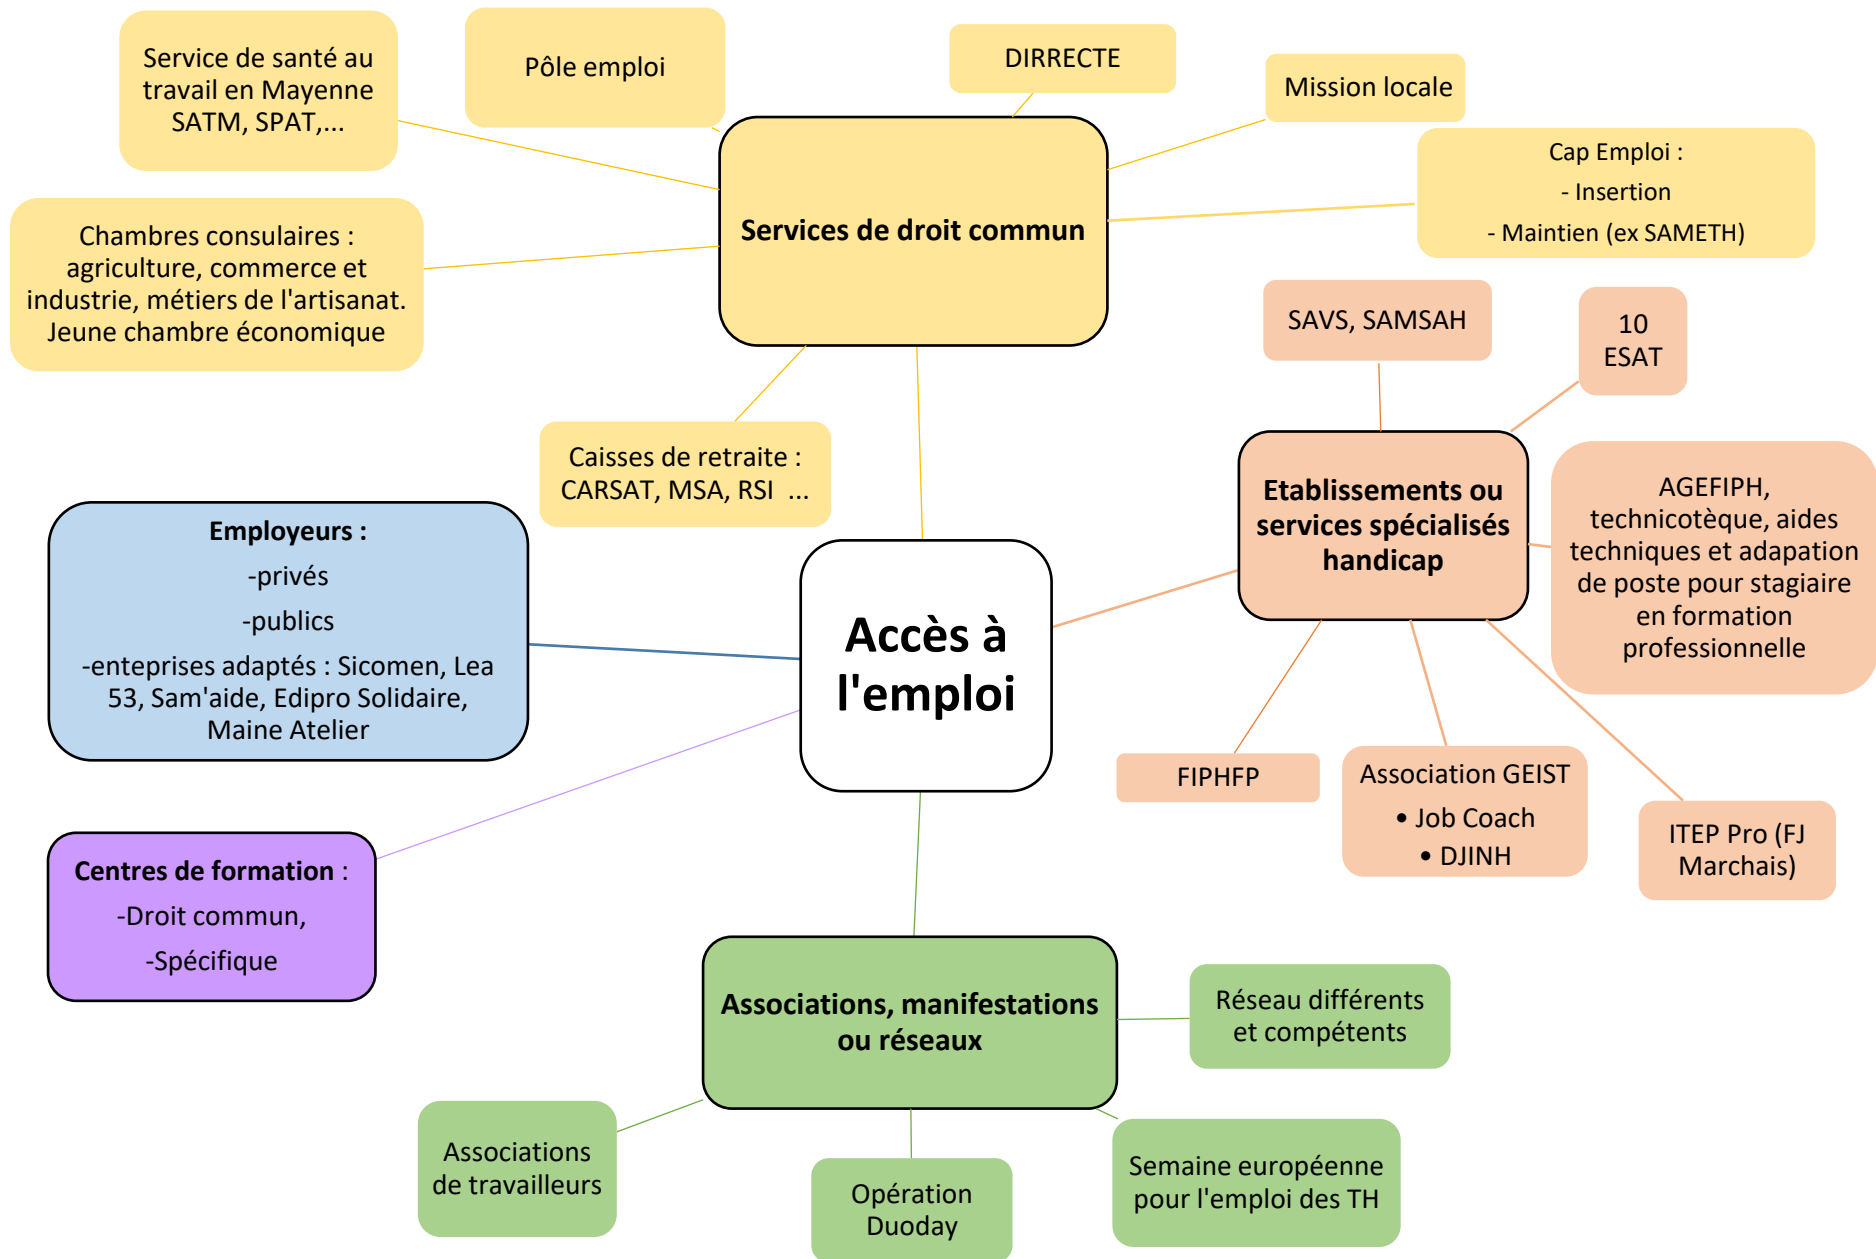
Service de santé au travail en Mayenne SATM, SPAT,...

Pôle emploi

DIRRECTE

Mission locale

Cap Emploi :
- Insertion
- Maintien (ex SAMETH)

Services de droit commun

Chambres consulaires : agriculture, commerce et industrie, métiers de l'artisanat. Jeune chambre économique

SAVS, SAMSAH

10 ESAT

Caisses de retraite : CARSAT, MSA, RSI ...

Etablissements ou services spécialisés handicap

AGEFIPH, technicotèque, aides techniques et adapation de poste pour stagiaire en formation professionnelle

Employeurs :
-privés
-publics
-enteprises adaptés : Sicomen, Lea 53, Sam'aide, Edipro Solidaire, Maine Atelier

Accès à l'emploi

FIPHFP

Association GEIST
• Job Coach
• DJINH

ITEP Pro (FJ Marchais)

Centres de formation :
-Droit commun,
-Spécifique

Associations, manifestations ou réseaux

Réseau différents et compétents

Associations de travailleurs

Opération Duoday

Semaine européenne pour l'emploi des TH